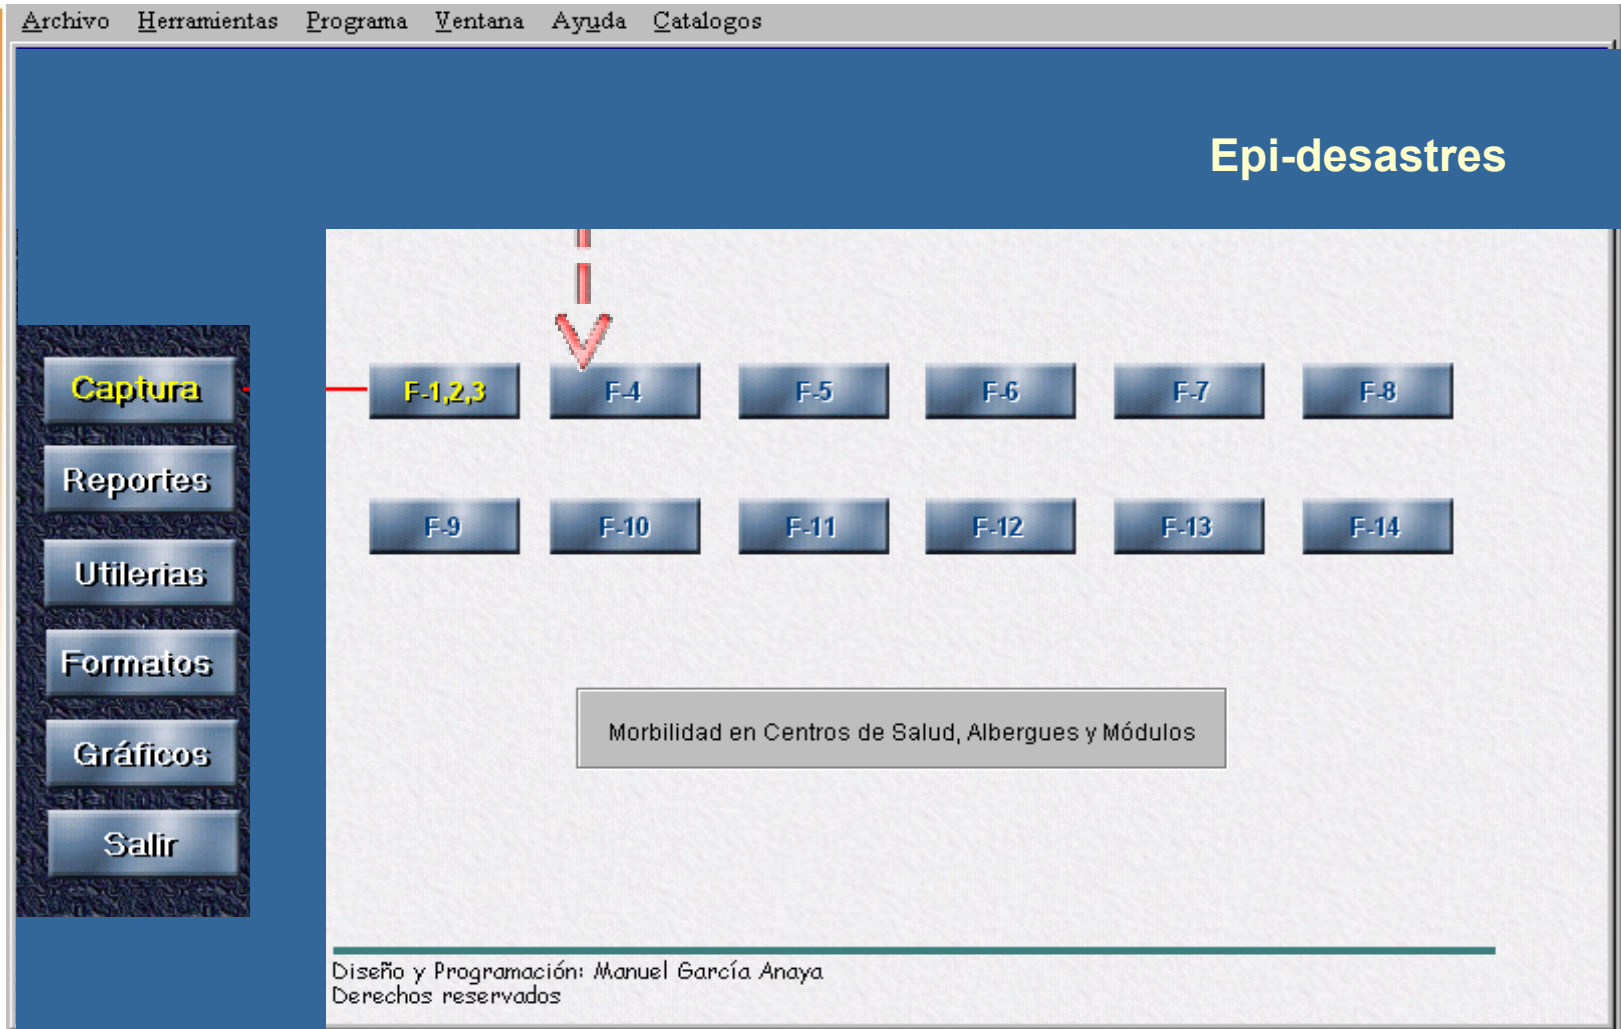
Archivo Herramientas Programa Ventana Ayuda Catalogos

Epi-desastres

Captura
Reportes
Utilerias
Formatos
Gráficos
Salir

F-1,2,3 F-4 F-5 F-6 F-7 F-8

F-9 F-10 F-11 F-12 F-13 F-14

Morbilidad en Centros de Salud, Albergues y Módulos

Diseño y Programación: Manuel García Anaya
Derechos reservados